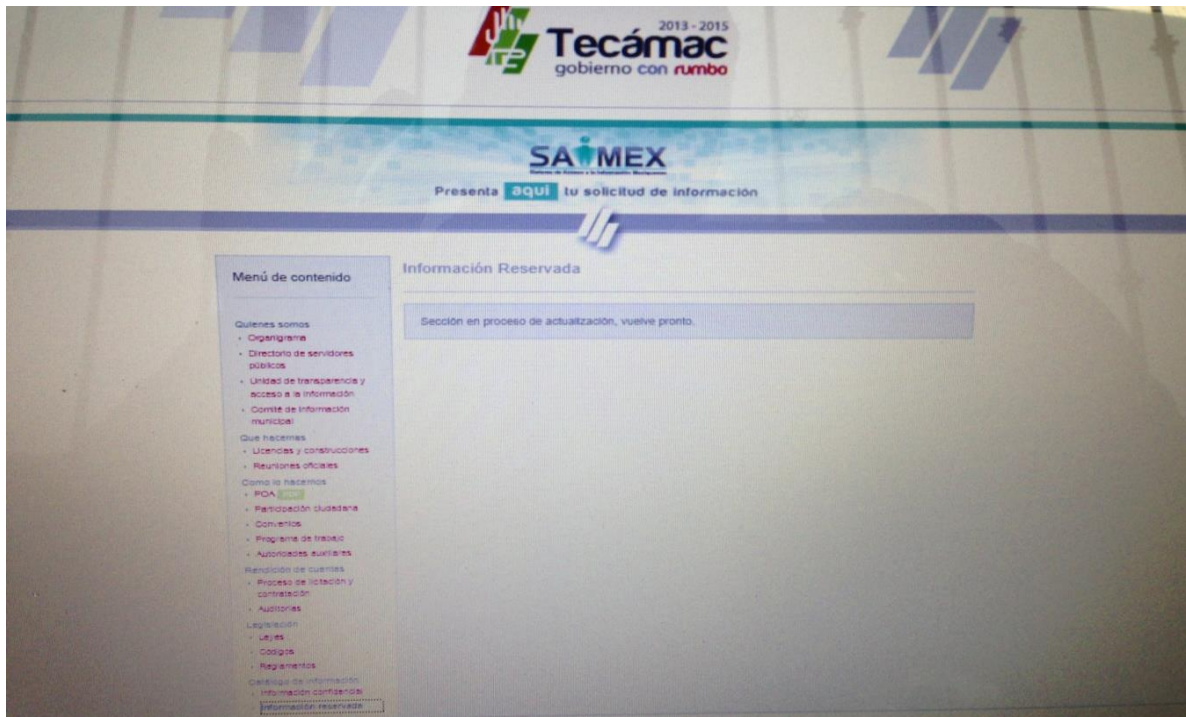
2013 - 2015
Tecámac
gobierno con rumbo

SAIMEX
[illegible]
Presenta aqui tu solicitud de información

Menú de contenido

Quienes somos
• Organigrama
• Directorio de servidores públicos
• Unidad de transparencia y acceso a la información
• Comité de información municipal
Que hacemos
• Licencias y construcciones
• Reuniones oficiales
Como lo hacemos
• POA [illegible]
• Participación ciudadana
• Convenios
• Programa de trabajo
• Autoridades auxiliares
Rendición de cuentas
• Proceso de licitación y contratación
• Auditorias
Legislación
• Leyes
• Codigos
• Reglamentos
Catálogo de información
• Información confidencial
Información reservada

Información Reservada

Sección en proceso de actualización, vuelve pronto.